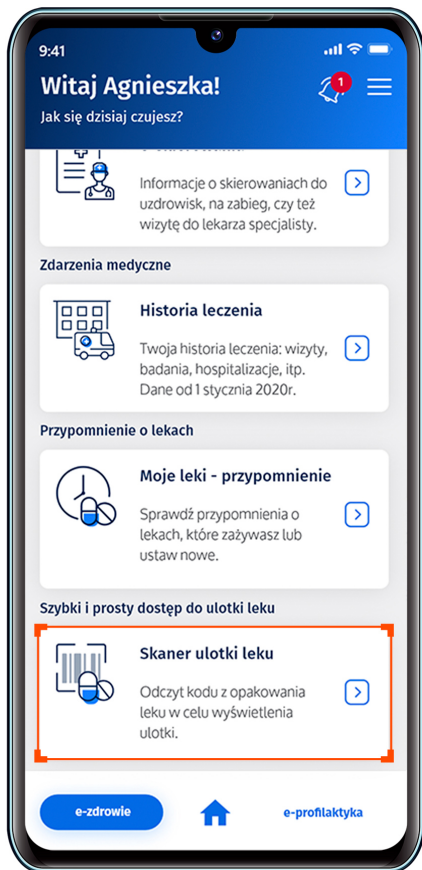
9:41

Witaj Agnieszka!

Jak się dzisiaj czujesz?

1

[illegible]

Informacje o skierowaniach do uzdrowisk, na zabieg, czy też wizytę do lekarza specjalisty.

Zdarzenia medyczne

Historia leczenia

Twoja historia leczenia: wizyty, badania, hospitalizacje, itp. Dane od 1 stycznia 2020r.

Przypomnienie o lekach

Moje leki - przypomnienie

Sprawdź przypomnienia o lekach, które zażywasz lub ustaw nowe.

Szybki i prosty dostęp do ulotki leku

Skaner ulotki leku

Odczyt kodu z opakowania leku w celu wyświetlenia ulotki.

e-zdrowie

e-profilaktyka